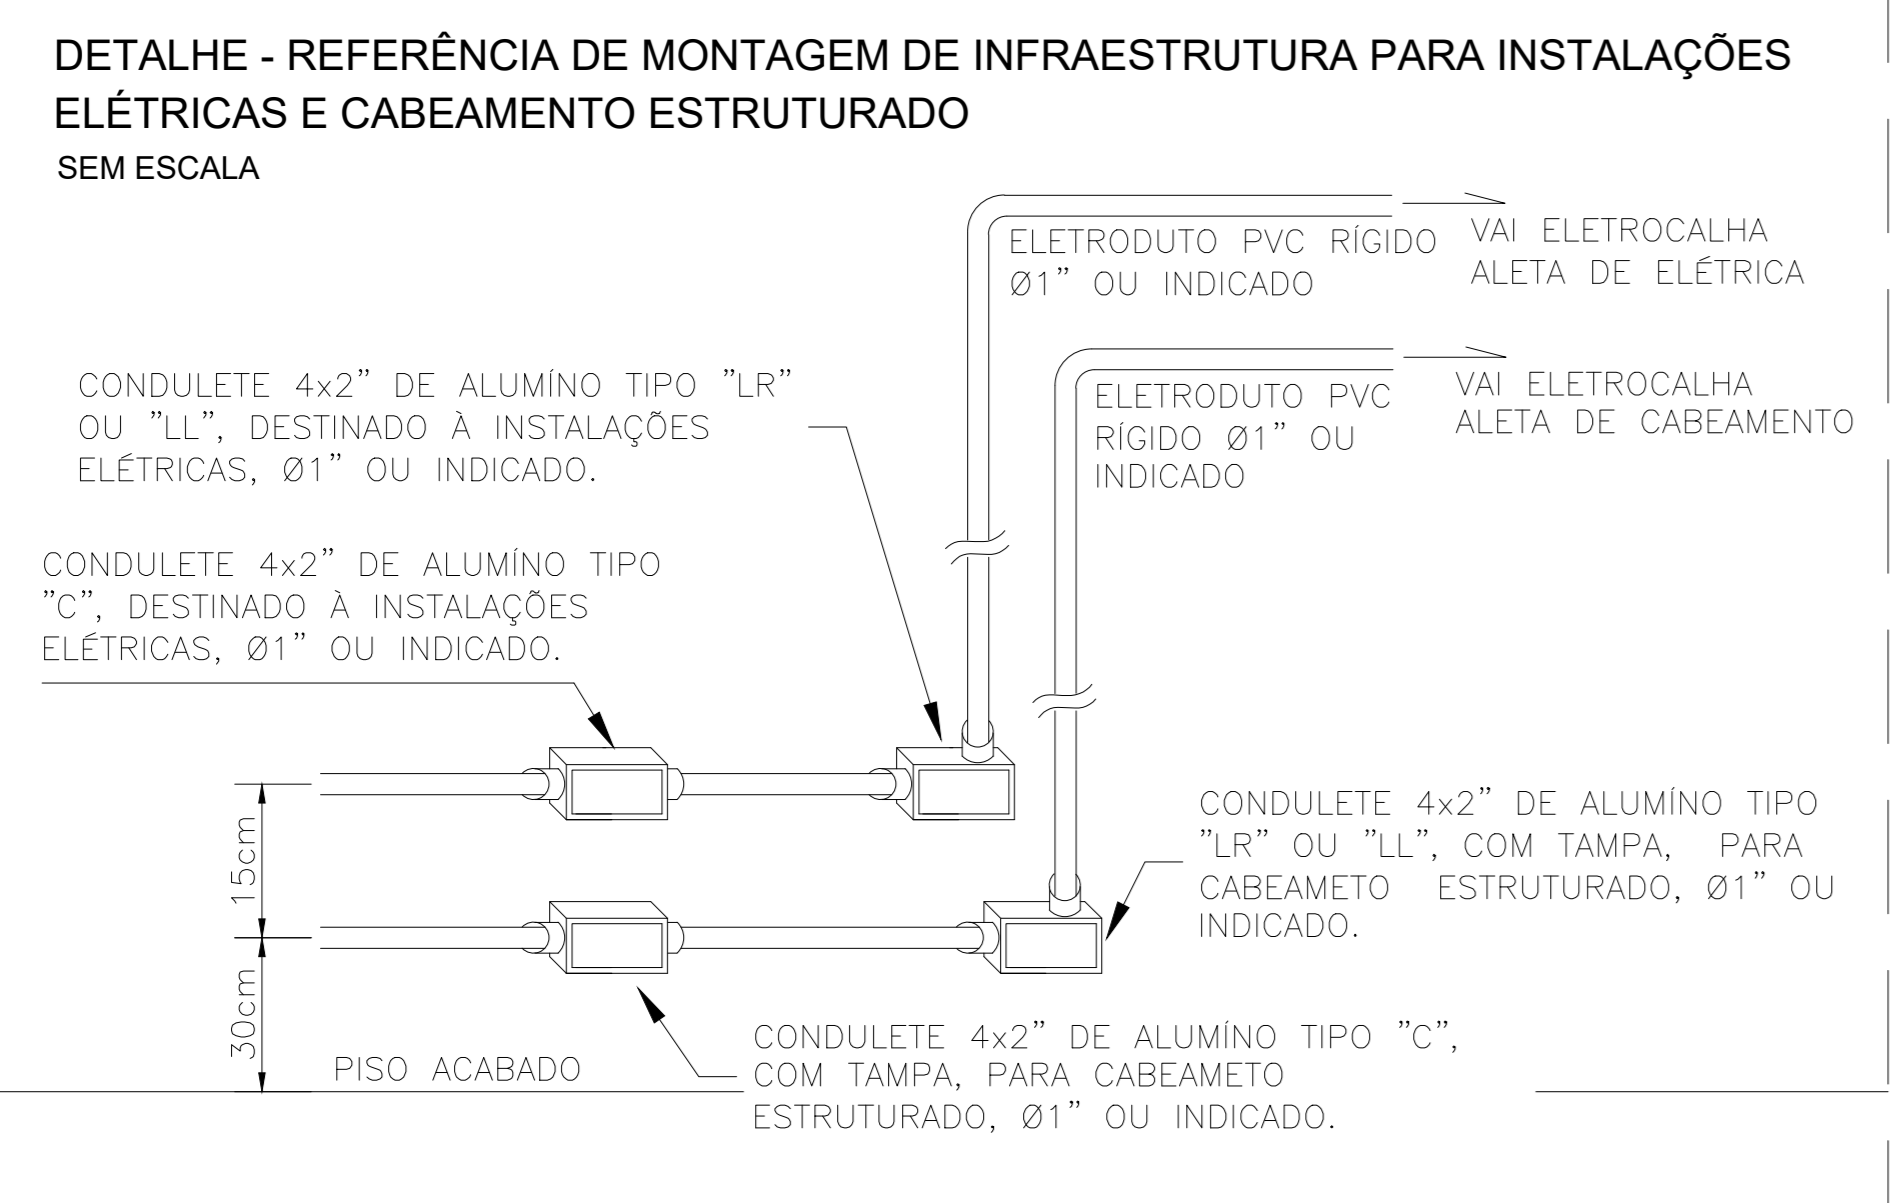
DETALHE - REFERÊNCIA DE MONTAGEM DE INFRAESTRUTURA PARA INSTALAÇÕES ELÉTRICAS E CABEAMENTO ESTRUTURADO

SEM ESCALA

ELETRODUTO PVC RÍGIDO Ø1" OU INDICADO

VAI ELETROCALHA ALETA DE ELÉTRICA

CONDULETE 4x2" DE ALUMÍNO TIPO "LR" OU "LL", DESTINADO À INSTALAÇÕES ELÉTRICAS, Ø1" OU INDICADO.

ELETRODUTO PVC RÍGIDO Ø1" OU INDICADO

VAI ELETROCALHA ALETA DE CABEAMENTO

CONDULETE 4x2" DE ALUMÍNO TIPO "C", DESTINADO À INSTALAÇÕES ELÉTRICAS, Ø1" OU INDICADO.

CONDULETE 4x2" DE ALUMÍNO TIPO "LR" OU "LL", COM TAMPA, PARA CABEAMETO ESTRUTURADO, Ø1" OU INDICADO.

15cm

30cm

PISO ACABADO

CONDULETE 4x2" DE ALUMÍNO TIPO "C", COM TAMPA, PARA CABEAMETO ESTRUTURADO, Ø1" OU INDICADO.